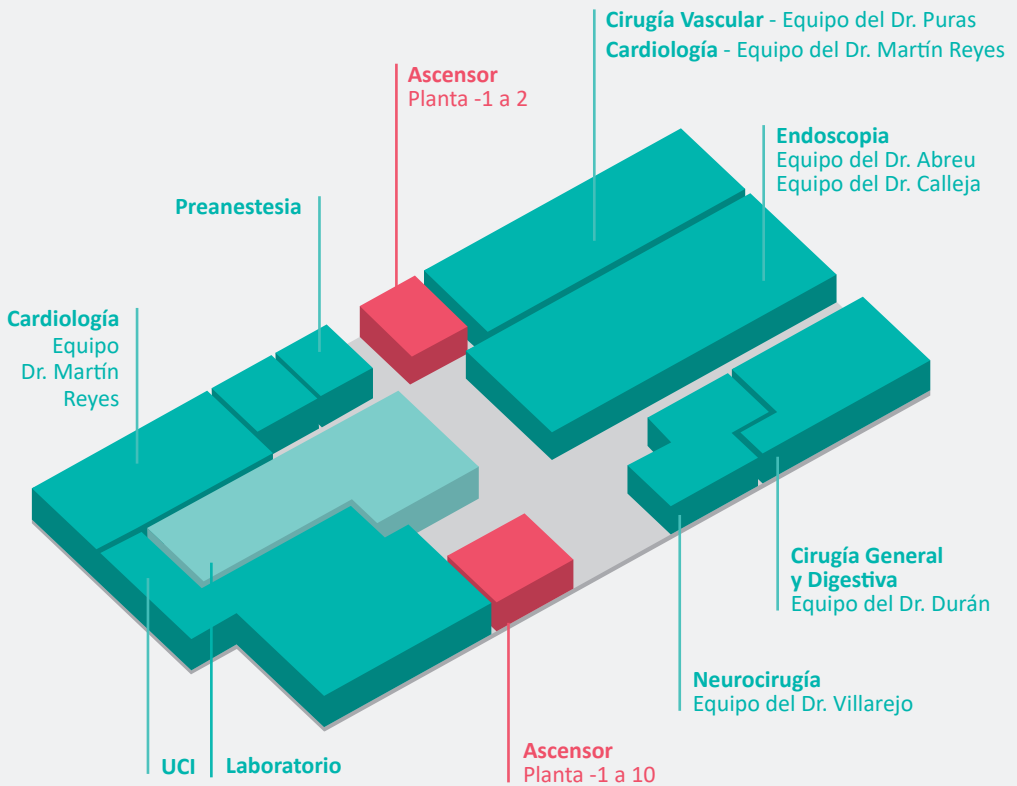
**Cirugía Vascular** - Equipo del Dr. Puras
**Cardiología** - Equipo del Dr. Martín Reyes

**Ascensor**
Planta -1 a 2

**Endoscopia**
Equipo del Dr. Abreu
Equipo del Dr. Calleja

**Preanestesia**

**Cardiología**
Equipo
Dr. Martín
Reyes

**Cirugía General y Digestiva**
Equipo del Dr. Durán

**Neurocirugía**
Equipo del Dr. Villarejo

**UCI** **Laboratorio**

**Ascensor**
Planta -1 a 10